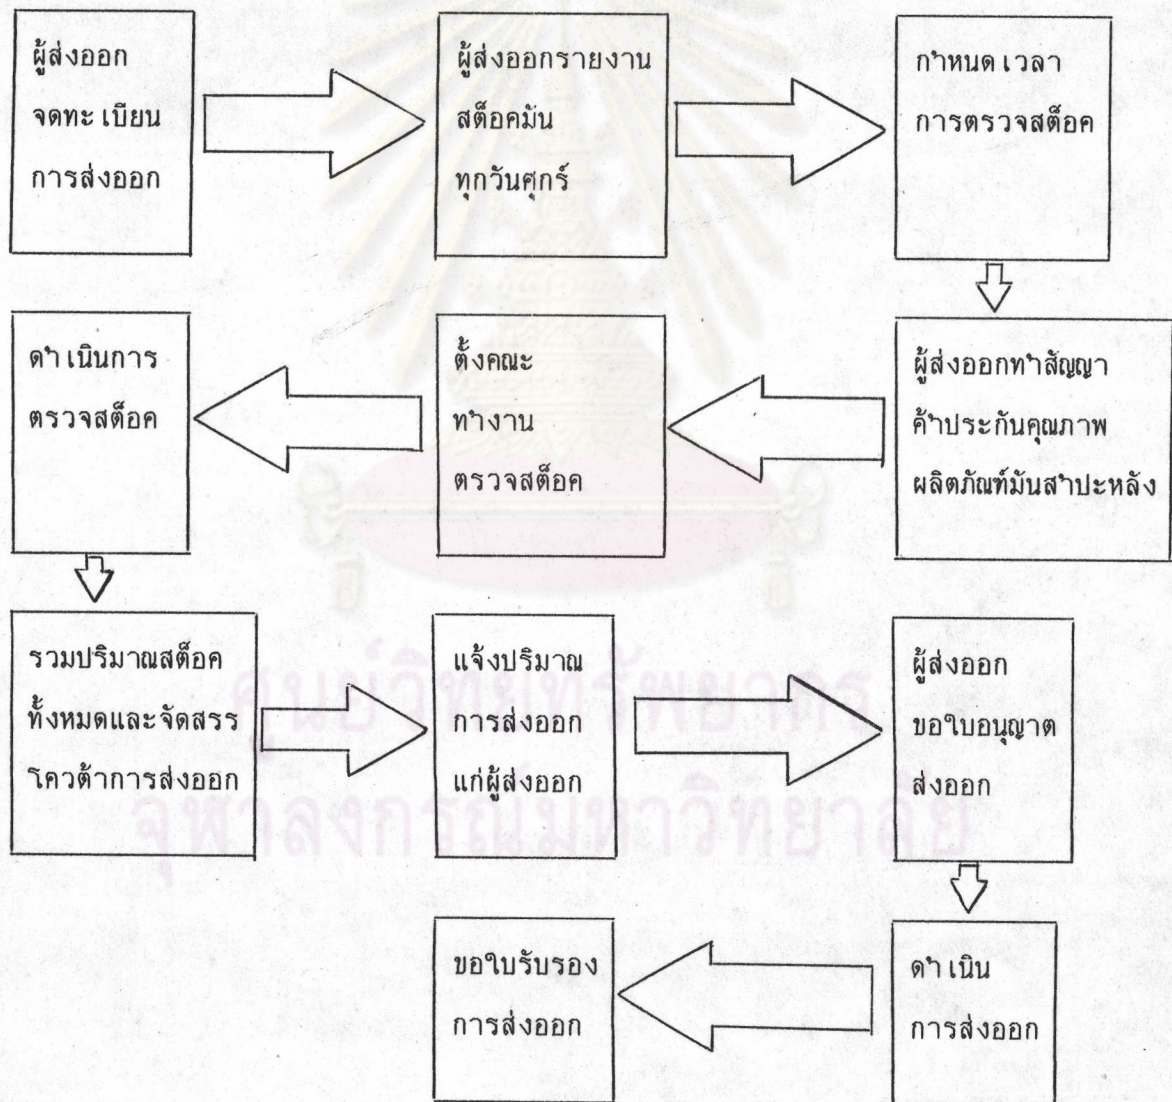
ผู้ส่งออก จดทะเบียน การส่งออก

ผู้ส่งออกรายงาน สต็อคมัน ทุกวันศุกร์

กำหนดเวลา การตรวจสต็อค

ผู้ส่งออกทำสัญญา ค้ำประกันคุณภาพ ผลิตภัณฑ์มันสำปะหลัง

ตั้งคณะ ทำงาน ตรวจสต็อค

ดำเนินการ ตรวจสต็อค

รวมปริมาณสต็อค ทั้งหมดและจัดสรร โควต้าการส่งออก

แจ้งปริมาณ การส่งออก แก่ผู้ส่งออก

ผู้ส่งออก ขอใบอนุญาต ส่งออก

ดำเนิน การส่งออก

ขอใบรับรอง การส่งออก

ศูนย์วิทยทรัพยากร จุฬาลงกรณ์มหาวิทยาลัย